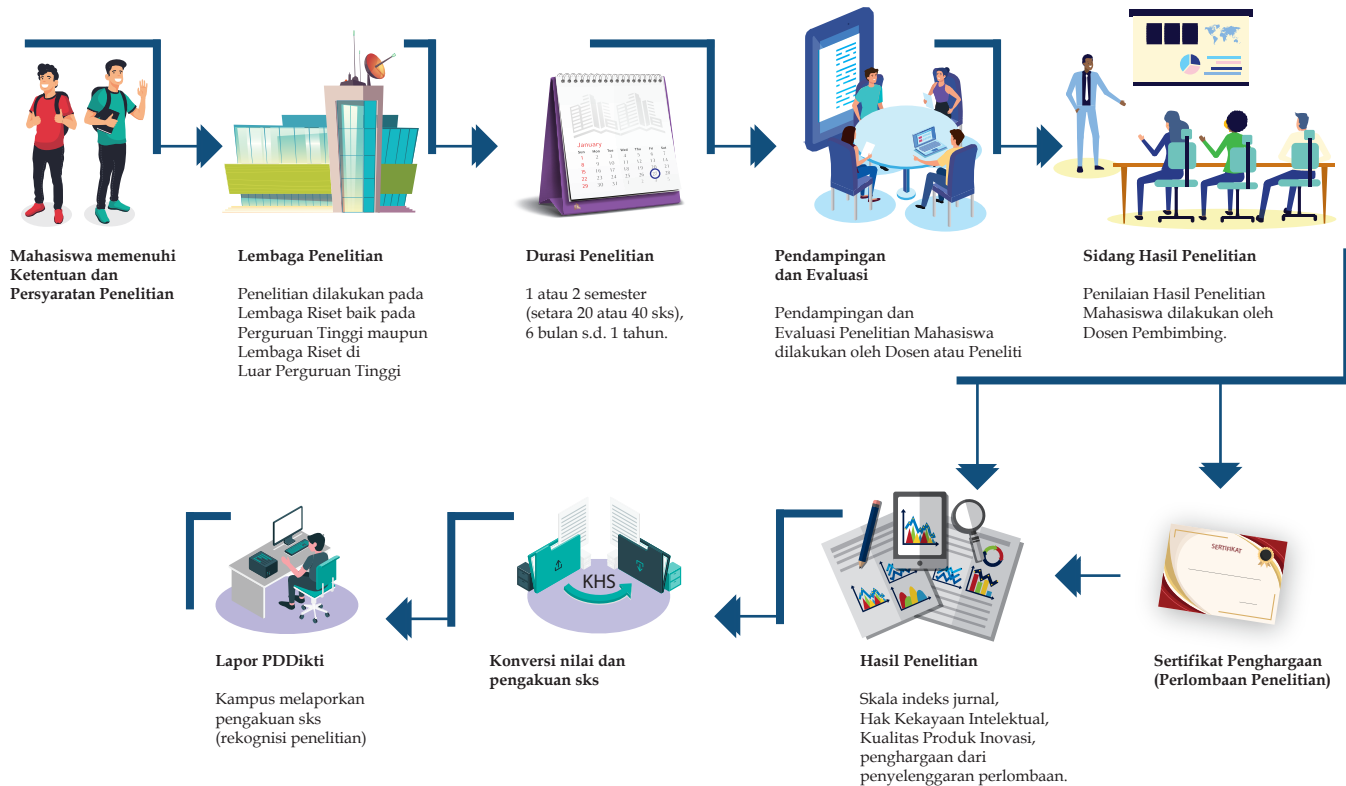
Mahasiswa memenuhi Ketentuan dan Persyaratan Penelitian

Lembaga Penelitian

Penelitian dilakukan pada Lembaga Riset baik pada Perguruan Tinggi maupun Lembaga Riset di Luar Perguruan Tinggi

January

Durasi Penelitian

1 atau 2 semester (setara 20 atau 40 sks), 6 bulan s.d. 1 tahun.

Pendampingan dan Evaluasi

Pendampingan dan Evaluasi Penelitian Mahasiswa dilakukan oleh Dosen atau Peneliti

Sidang Hasil Penelitian

Penilaian Hasil Penelitian Mahasiswa dilakukan oleh Dosen Pembimbing.

KHS

SERTIFIKAT

Lapor PDDikti

Kampus melaporkan pengakuan sks (rekognisi penelitian)

Konversi nilai dan pengakuan sks

Hasil Penelitian

Skala indeks jurnal, Hak Kekayaan Intelektual, Kualitas Produk Inovasi, penghargaan dari penyelenggaran perlombaan.

Sertifikat Penghargaan (Perlombaan Penelitian)